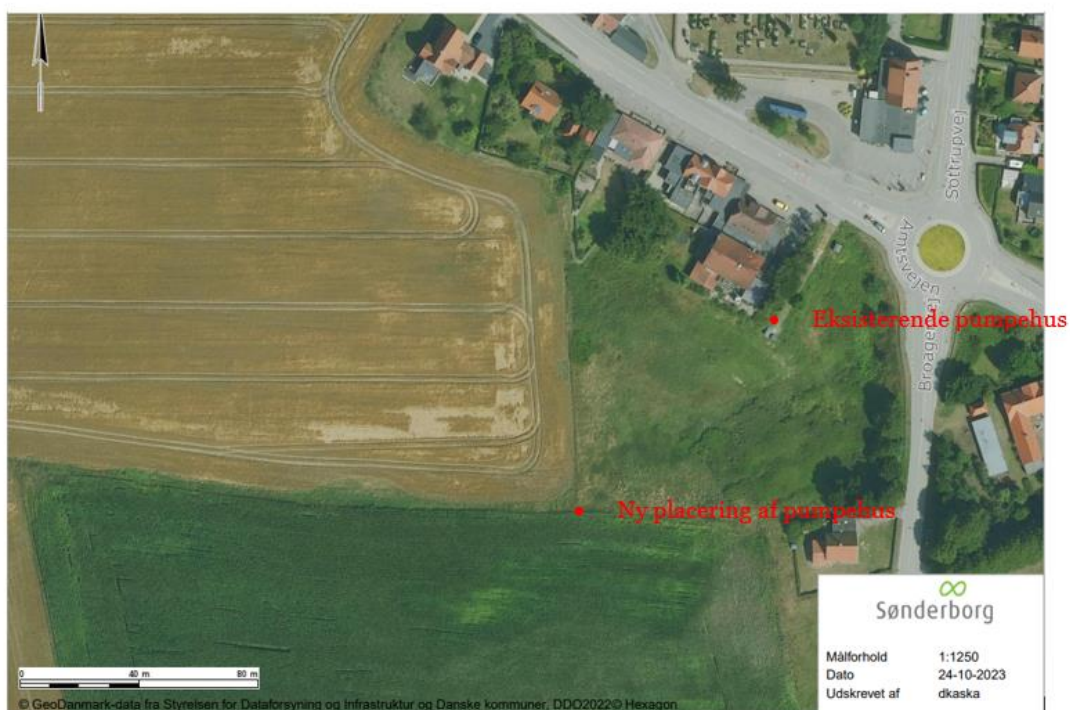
Sottrupvej

Amtsvejen

Broagervej

Eksisterende pumpehus

Ny placering af pumpehus

Sønderborg

| | |
|---|---|
| Målforhold | 1:1250 |
| Dato | 24-10-2023 |
| Udskrevet af | dkaska |

0 40 m 80 m

© GeoDanmark-data fra Styrelsen for Dataforsyning og Infrastruktur og Danske kommuner, DDO2022© Hexagon